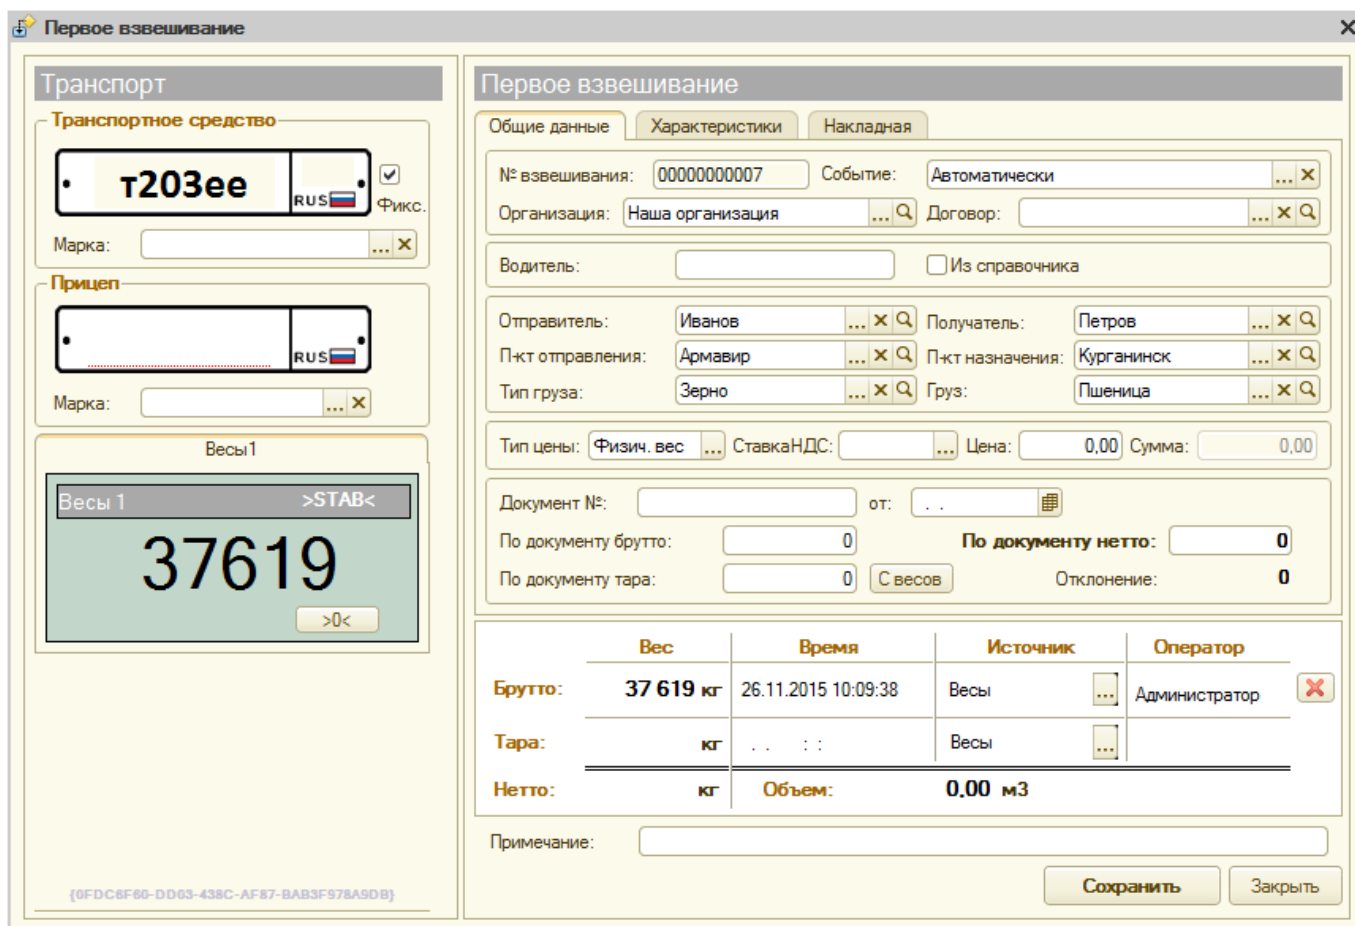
Первое взвешивание

Транспорт

Транспортное средство

т203ее RUS

Фикс.

Марка: ... ×

Прицеп

RUS

Марка: ... ×

Весы1

Весы 1 >STAB<

37619

>0<

{0FDC6F60-DD03-438C-AF87-BAB3F978A9DB}

Первое взвешивание

Общие данные | Характеристики | Накладная

№ взвешивания: 0000000007 Событие: Автоматически ... ×

Организация: Наша организация ... Договор: ... ×

Водитель: Из справочника

Отправитель: Иванов ... × Получатель: Петров ... ×

П-кт отправления: Армавир ... × П-кт назначения: Курганинск ... ×

Тип груза: Зерно ... × Груз: Пшеница ... ×

Тип цены: Физич. вес ... СтавкаНДС: ... Цена: 0,00 Сумма: 0,00

Документ №: от: . .

По документу брутто: 0 По документу нетто: 0

По документу тара: 0 С весов Отклонение: 0

| | Вес | Время | Источник | Оператор |
|---|---|---|---|---|
| Брутто: | 37 619 кг | 26.11.2015 10:09:38 | Весы ... | Администратор |
| Тара: | кг | . . : : | Весы ... | |
| Нетто: | кг | Объем: | 0,00 м3 | |

Примечание:

Сохранить Закрыть